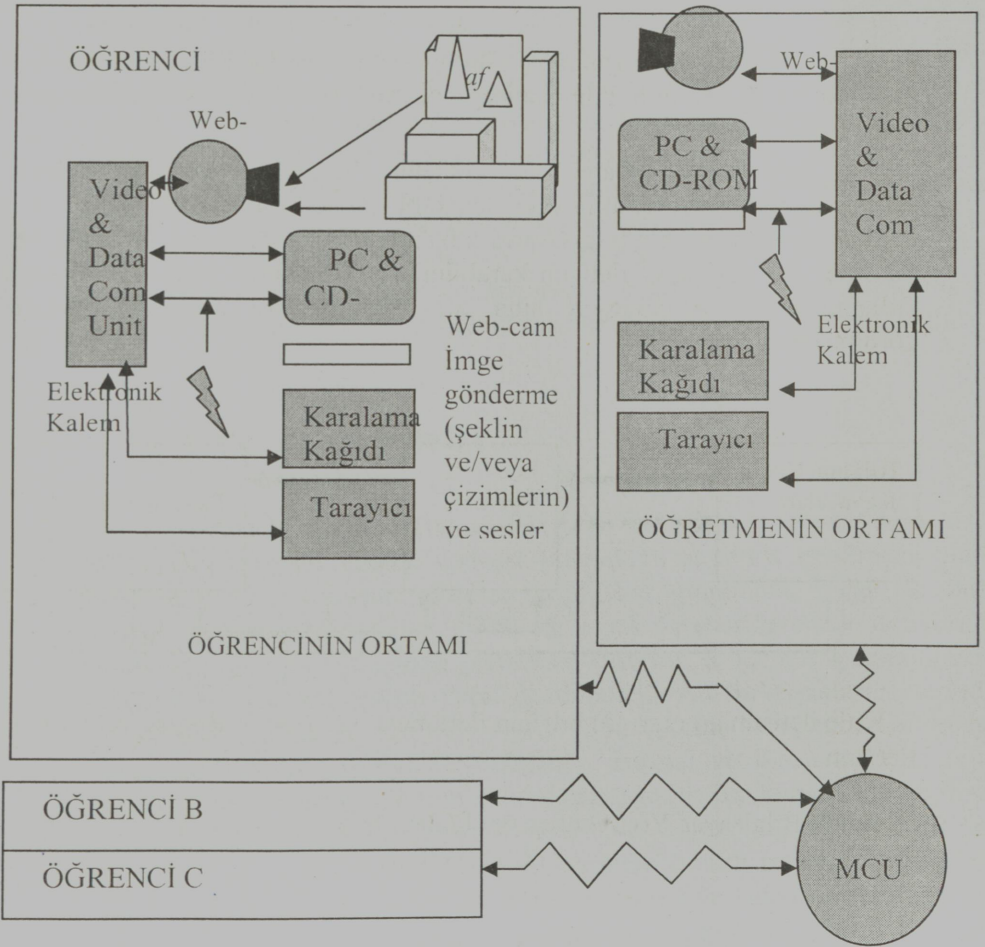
ÖĞRENCİ

af

Web-

Video & Data Com Unit

PC & CD-

Elektronik Kalem

Karalama Kağıdı

Tarayıcı

Web-cam İmge gönderme (şeklin ve/veya çizimlerin) ve sesler

ÖĞRENCİNİN ORTAMI

Web-

PC & CD-ROM

Video & Data Com

Elektronik Kalem

Karalama Kağıdı

Tarayıcı

ÖĞRETMENİN ORTAMI

ÖĞRENCİ B

ÖĞRENCİ C

MCU